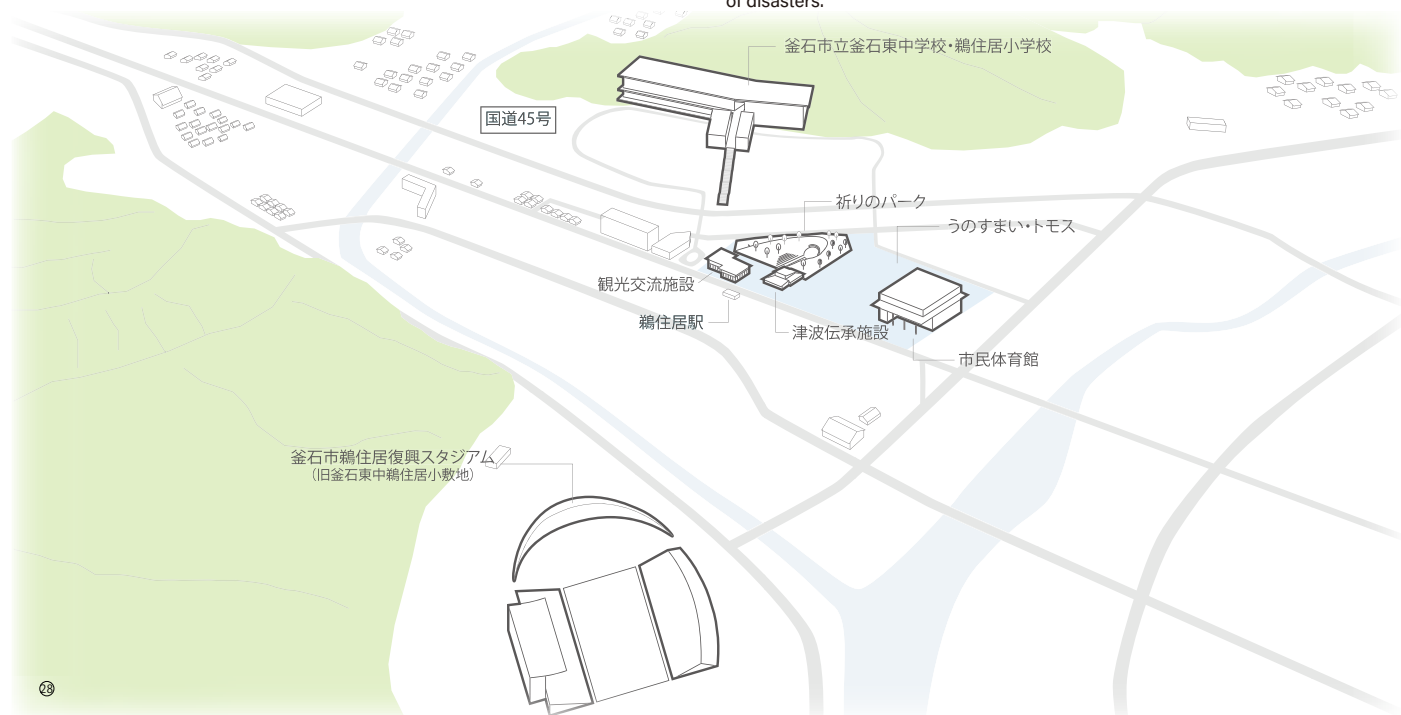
of disasters.

釜石市立釜石東中学校・鵜住居小学校

国道45号

祈りのパーク

うのすまい・トモス

観光交流施設

鵜住居駅

津波伝承施設

市民体育館

釜石市鵜住居復興スタジアム
（旧釜石東中鵜住居小敷地）

28